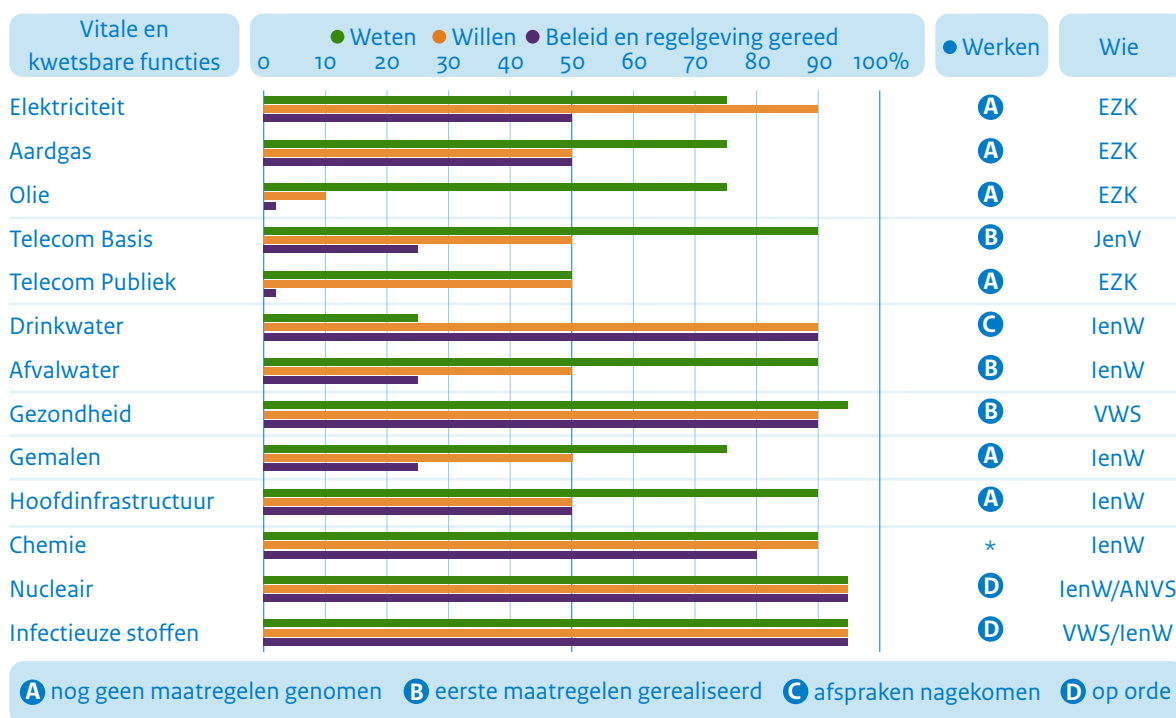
| Vitale en kwetsbare functies | ● Weten ● Willen ● Beleid en regelgeving gereed 0 10 20 30 40 50 60 70 80 90 100% | ● Werken | Wie |
|---|---|---|---|
| Elektriciteit | | A | EZK |
| Aardgas | | A | EZK |
| Olie | | A | EZK |
| Telecom Basis | | B | JenV |
| Telecom Publiek | | A | EZK |
| Drinkwater | | C | IenW |
| Afvalwater | | B | IenW |
| Gezondheid | | B | VWS |
| Gemalen | | A | IenW |
| Hoofdinfrastructuur | | A | IenW |
| Chemie | | * | IenW |
| Nucleair | | D | IenW/ANVS |
| Infectieuze stoffen | | D | VWS/IenW |

A nog geen maatregelen genomen B eerste maatregelen gerealiseerd C afspraken nagekomen D op orde